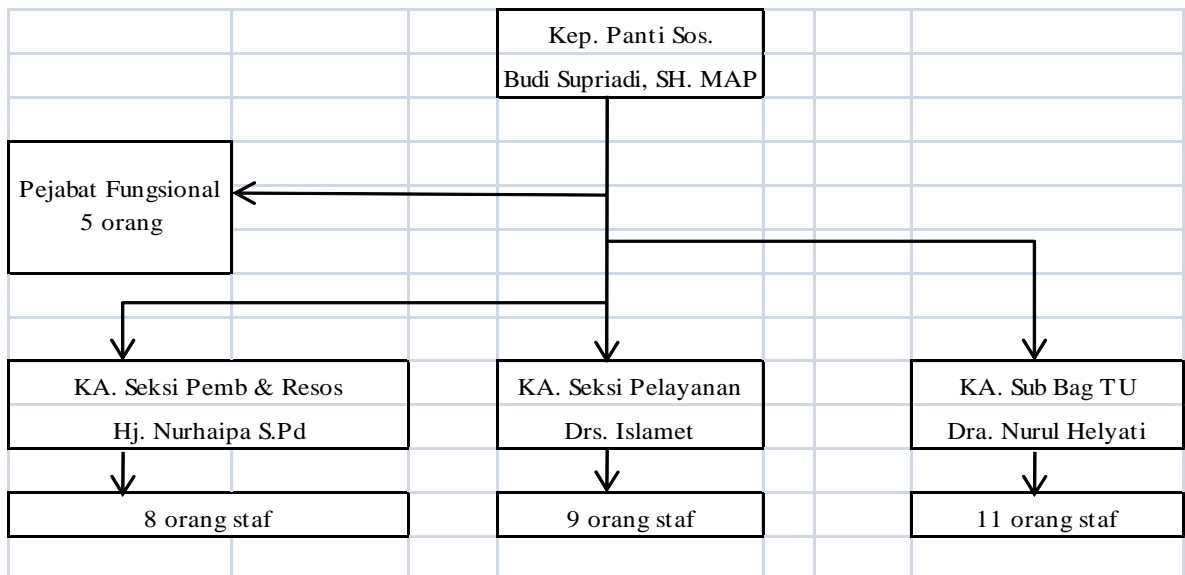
Kep. Panti Sos.
Budi Supriadi, SH. MAP

Pejabat Fungsional
5 orang

KA. Seksi Pemb & Resos
Hj. Nurhaipa S.Pd

8 orang staf

KA. Seksi Pelayanan
Drs. Islamet

9 orang staf

KA. Sub Bag TU
Dra. Nurul Helyati

11 orang staf